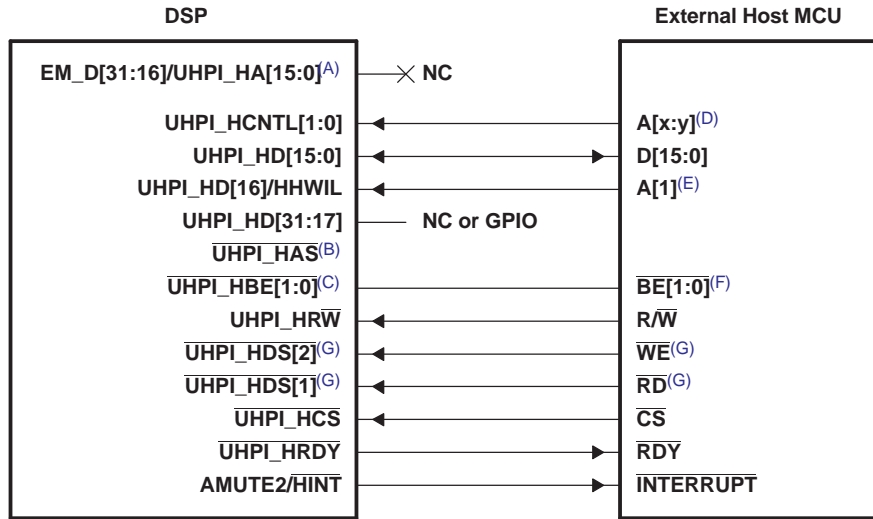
DSP

External Host MCU

EM_D[31:16]/UHPI_HA[15:0]$^{(A)}$ NC

UHPI_HCNTL[1:0] A[x:y]$^{(D)}$

UHPI_HD[15:0] D[15:0]

UHPI_HD[16]/HHWIL A[1]$^{(E)}$

UHPI_HD[31:17] NC or GPIO

$\overline{\text{UHPI\_HAS}}^{(B)}$

$\overline{\text{UHPI\_HBE[1:0]}}^{(C)}$ $\overline{\text{BE[1:0]}}^{(F)}$

UHPI_HR$\overline{\text{W}}$ R/$\overline{\text{W}}$

$\overline{\text{UHPI\_HDS[2]}}^{(G)}$ $\overline{\text{WE}}^{(G)}$

$\overline{\text{UHPI\_HDS[1]}}^{(G)}$ $\overline{\text{RD}}^{(G)}$

$\overline{\text{UHPI\_HCS}}$ $\overline{\text{CS}}$

$\overline{\text{UHPI\_HRDY}}$ $\overline{\text{RDY}}$

AMUTE2/$\overline{\text{HINT}}$ $\overline{\text{INTERRUPT}}$